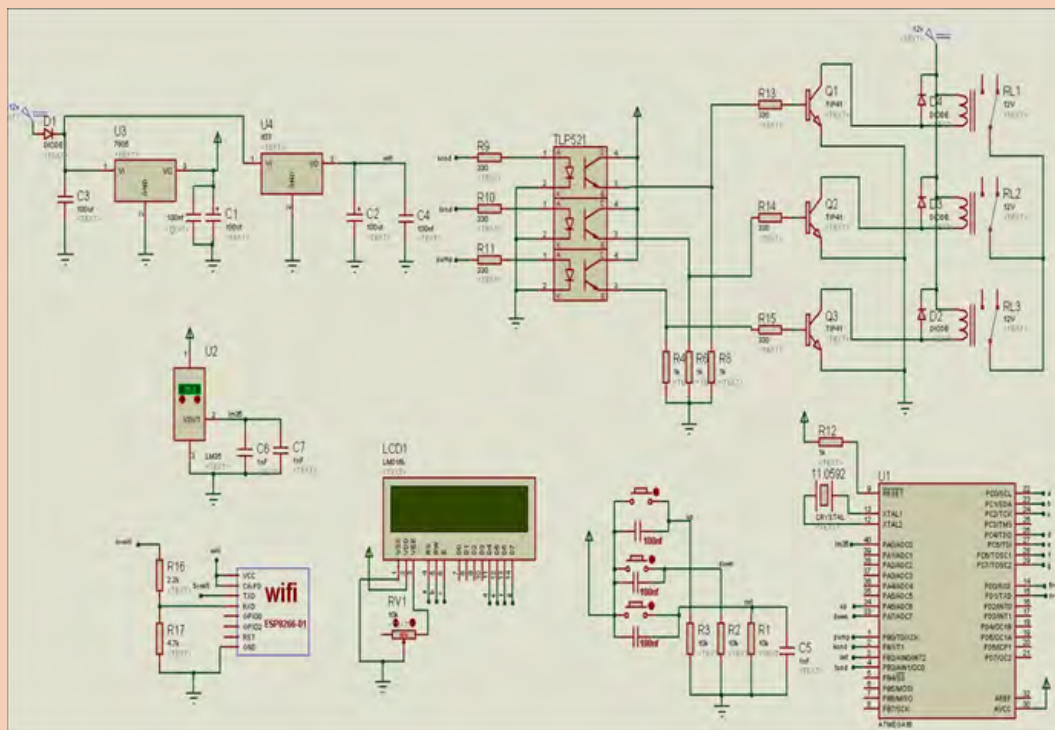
12v
D1
DIODE
U3
7805
VI
VO
GND
C3
100uf
C1
100uf
100nf
U4
VI
VO
C2
100uf
C4
100nf
R9
330
R10
330
R11
330
TLP521
R13
330
R14
330
R15
330
Q1
TIP41
Q2
TIP41
Q3
TIP41
12v
D4
DIODE
D3
DIODE
D2
DIODE
RL1
12V
RL2
12V
RL3
12V
R4
1k
R6
1k
R5
1k
U2
VOUT
LM35
C6
1nF
C7
1nF
LCD1
LM016L
RV1
10k
R16
2.2k
R17
4.7k
VCC
CH-PD
TXD
RXD
GPIO0
GPIO2
RST
GND
wifi
ESP8266-01
100nf
100nf
100nf
R3
10k
R2
10k
R1
10k
C5
1nF
R12
1k
11.0592
CRYSTAL
U1
RESET
XTAL1
XTAL2
PA0/ADC0
PA1/ADC1
PA2/ADC2
PA3/ADC3
PA4/ADC4
PA5/ADC5
PA6/ADC6
PA7/ADC7
PB0/T0/XCK
PB1/T1
PB2/AIN0/INT2
PB3/AIN1/OC0
PB4/SS
PB5/MOSI
PB6/MISO
PB7/SCK
PC0/SCL
PC1/SDA
PC2/TCK
PC3/TMS
PC4/TDO
PC5/TDI
PC6/TOSC1
PC7/TOSC2
PD0/RXD
PD1/TXD
PD2/INT0
PD3/INT1
PD4/OC1B
PD5/OC1A
PD6/ICP1
PD7/OC2
AREF
AVCC
ATMEGA16